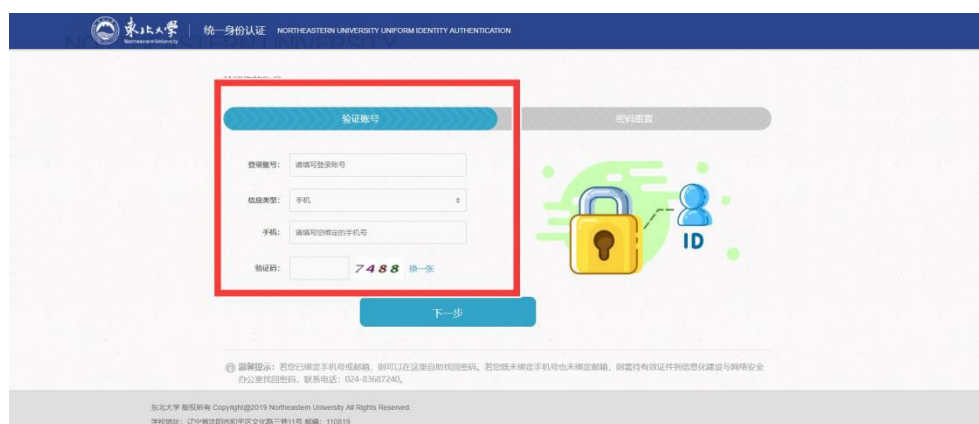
東北大學 Northeastern University | 统一身份认证 NORTHEASTERN UNIVERSITY UNIFORM IDENTITY AUTHENTICATION

验证账号

密码重置

登录账号: 请填写登录账号

信息类型: 手机

手机: 请填写您绑定的手机号

验证码: 7488 换一张

ID

下一步

温馨提示: 若您已绑定手机号或邮箱，则可以在这里自助找回密码。若您既未绑定手机号也未绑定邮箱，则需持有效证件到信息化建设与网络安全办公室找回密码。联系电话: 024-83687240。

东北大学 版权所有 Copyright@2019 Northeastern University All Rights Reserved.
学校地址: 辽宁省沈阳市和平区文化路三巷11号 邮编: 110819